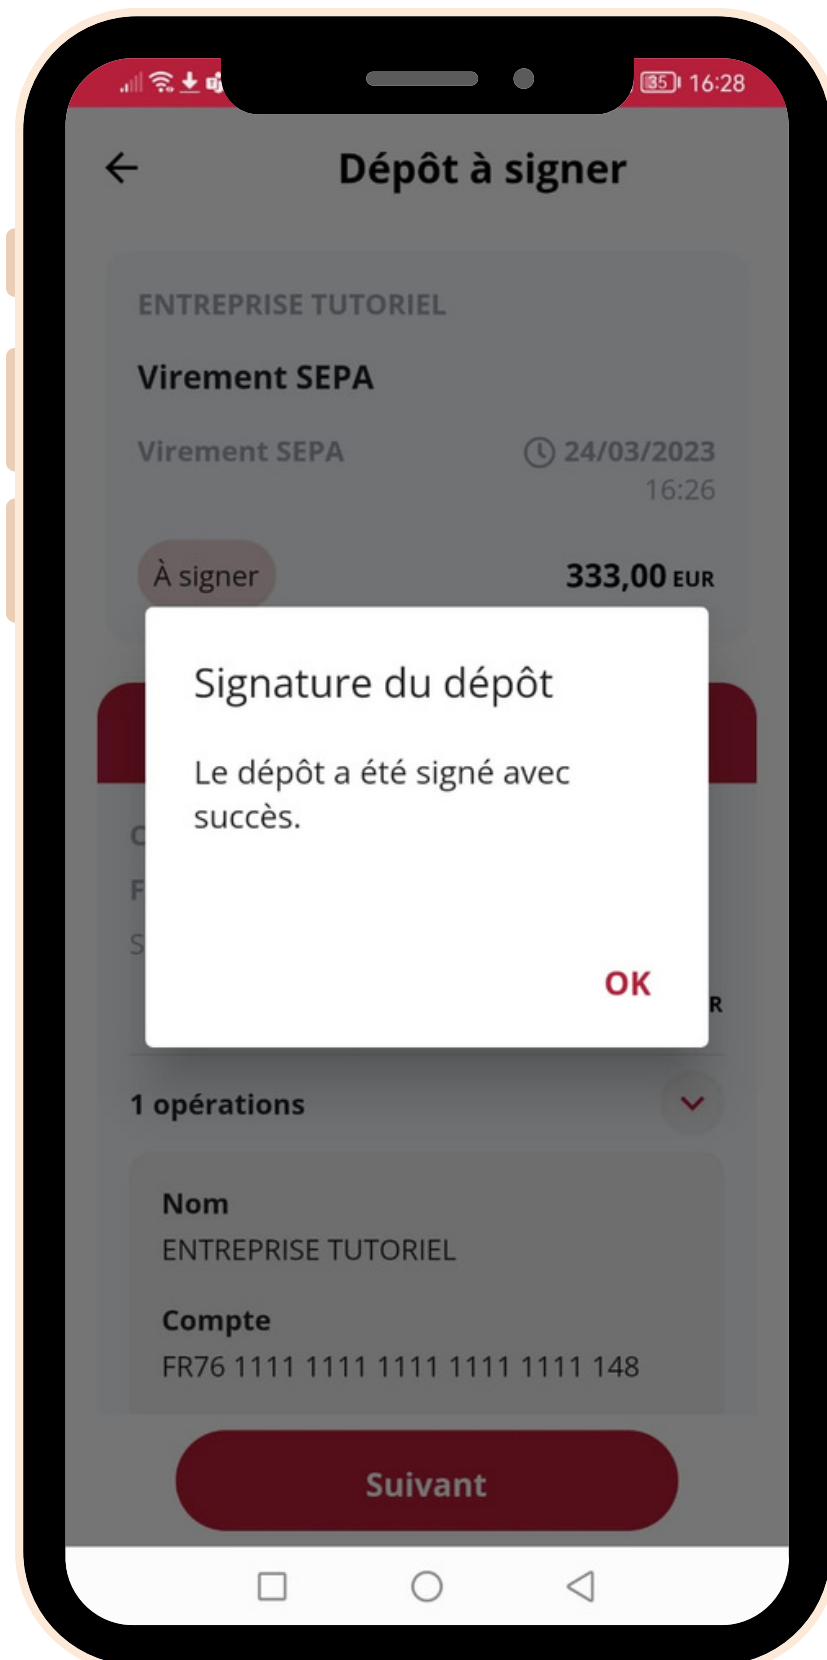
35 16:28

Dépôt à signer

ENTREPRISE TUTORIEL

Virement SEPA

Virement SEPA

24/03/2023 16:26

À signer

333,00 EUR

Signature du dépôt

Le dépôt a été signé avec succès.

OK

1 opérations

Nom
ENTREPRISE TUTORIEL

Compte
FR76 1111 1111 1111 1111 1111 148

Suivant